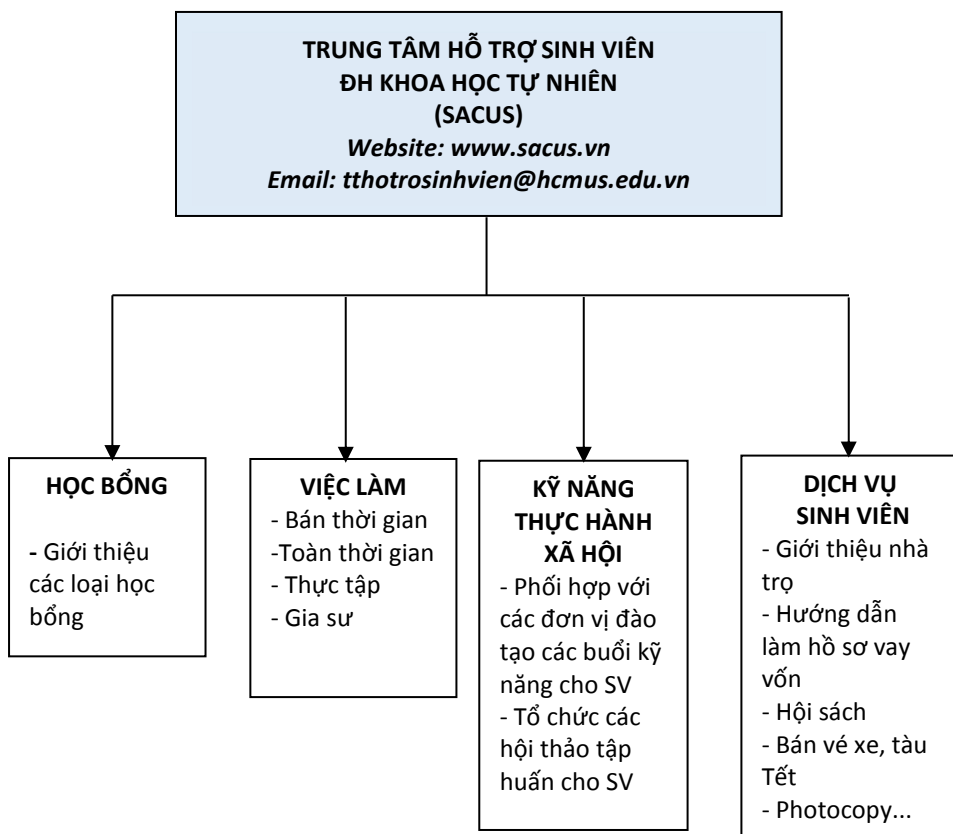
TRUNG TÂM HỖ TRỢ SINH VIÊN
ĐH KHOA HỌC TỰ NHIÊN
(SACUS)
Website: www.sacus.vn
Email: tthotrosinhvien@hcmus.edu.vn

HỌC BỔNG

- Giới thiệu các loại học bổng

VIỆC LÀM
- Bán thời gian
-Toàn thời gian
- Thực tập
- Gia sư

KỸ NĂNG THỰC HÀNH XÃ HỘI
- Phối hợp với các đơn vị đào tạo các buổi kỹ năng cho SV
- Tổ chức các hội thảo tập huấn cho SV

DỊCH VỤ SINH VIÊN
- Giới thiệu nhà trọ
- Hướng dẫn làm hồ sơ vay vốn
- Hội sách
- Bán vé xe, tàu Tết
- Photocopy...